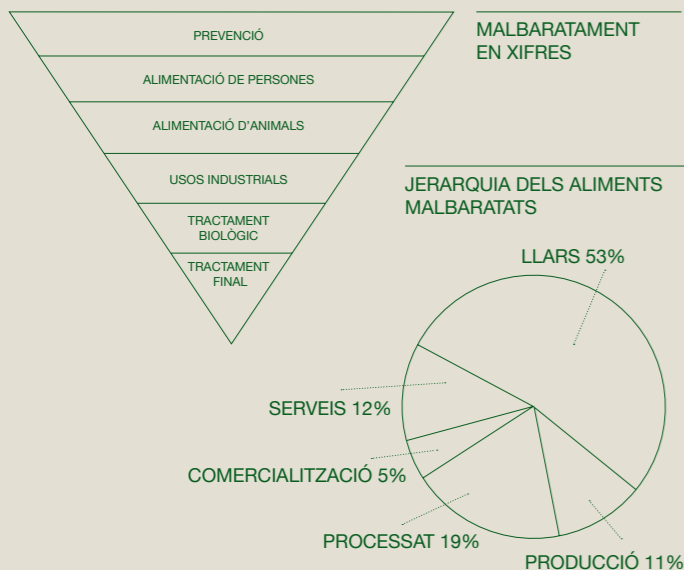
PREVENCIÓ

ALIMENTACIÓ DE PERSONES

ALIMENTACIÓ D'ANIMALS

USOS INDUSTRIALS

TRACTAMENT BIOLÒGIC

TRACTAMENT FINAL

MALBARATAMENT EN XIFRES

JERARQUIA DELS ALIMENTS MALBARATATS

LLARS 53%

SERVEIS 12%

COMERCIALITZACIÓ 5%

PROCESSAT 19%

PRODUCCIÓ 11%